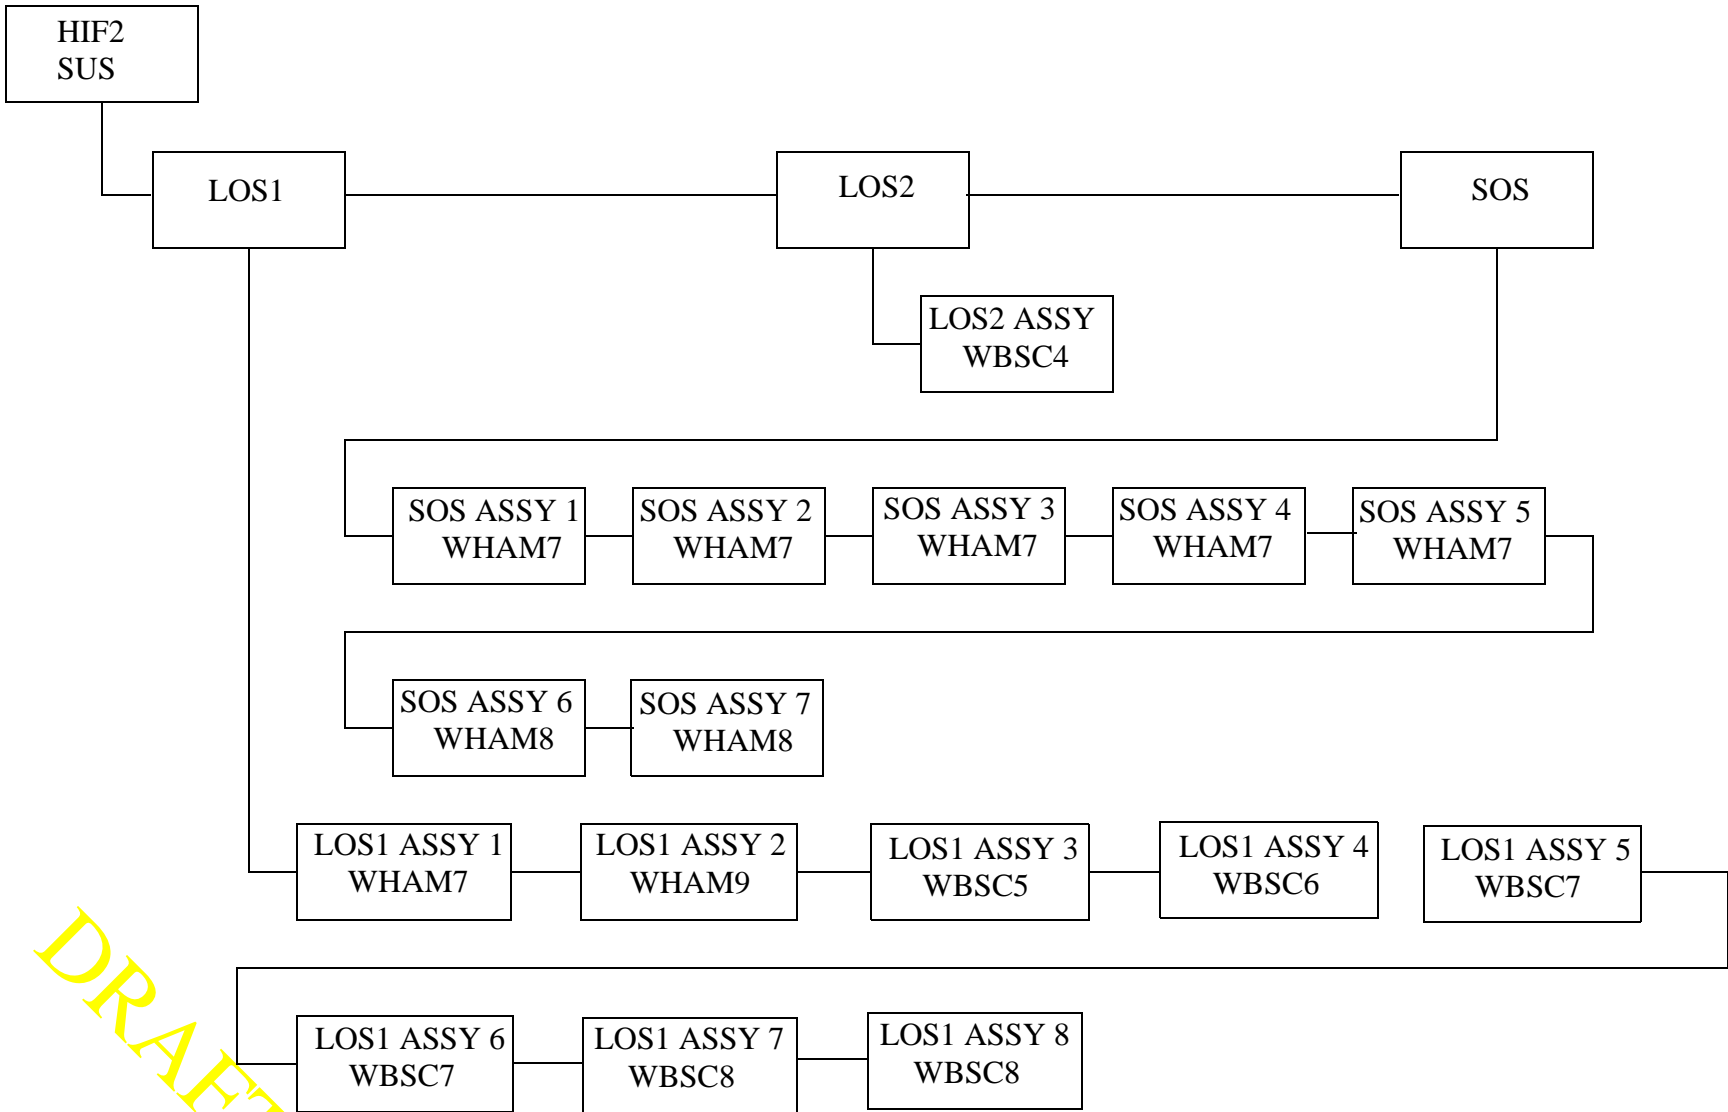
HIF2
SUS

LOS1

LOS2

SOS

LOS2 ASSY
WBSC4

SOS ASSY 1
WHAM7

SOS ASSY 2
WHAM7

SOS ASSY 3
WHAM7

SOS ASSY 4
WHAM7

SOS ASSY 5
WHAM7

SOS ASSY 6
WHAM8

SOS ASSY 7
WHAM8

LOS1 ASSY 1
WHAM7

LOS1 ASSY 2
WHAM9

LOS1 ASSY 3
WBSC5

LOS1 ASSY 4
WBSC6

LOS1 ASSY 5
WBSC7

LOS1 ASSY 6
WBSC7

LOS1 ASSY 7
WBSC8

LOS1 ASSY 8
WBSC8

DRAF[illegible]